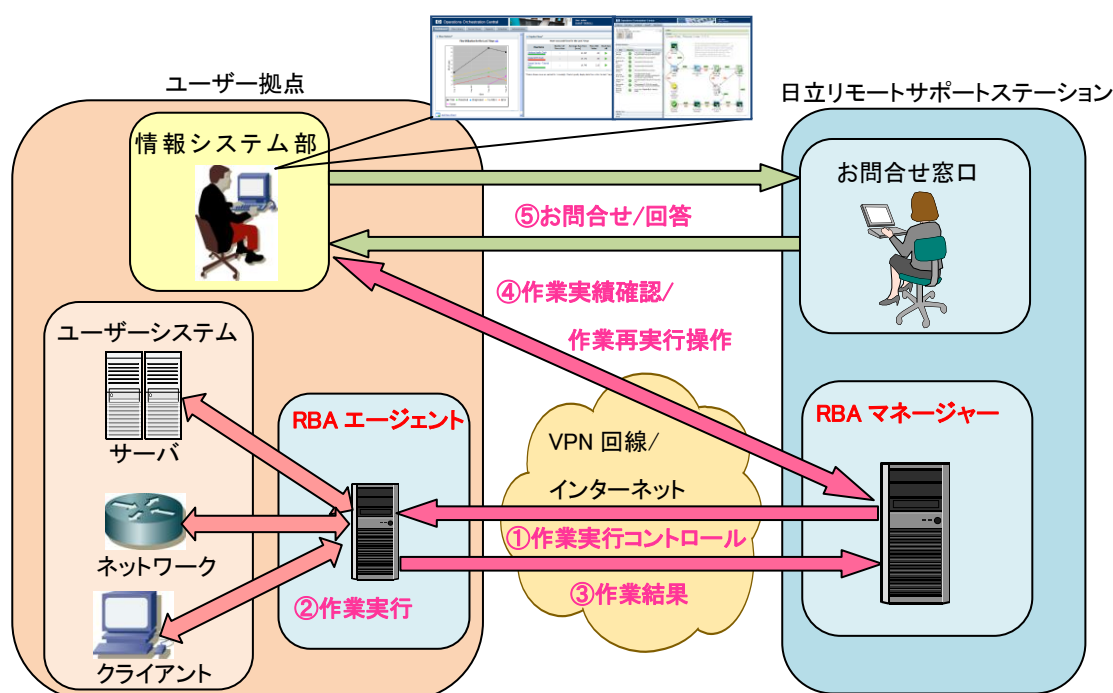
ユーザー拠点

日立リモートサポートステーション

情報システム部

お問合せ窓口

⑤お問合せ/回答

④作業実績確認/

作業再実行操作

ユーザーシステム

サーバ

RBA エージェント

RBA マネージャー

VPN 回線/

インターネット

ネットワーク

①作業実行コントロール

③作業結果

②作業実行

クライアント